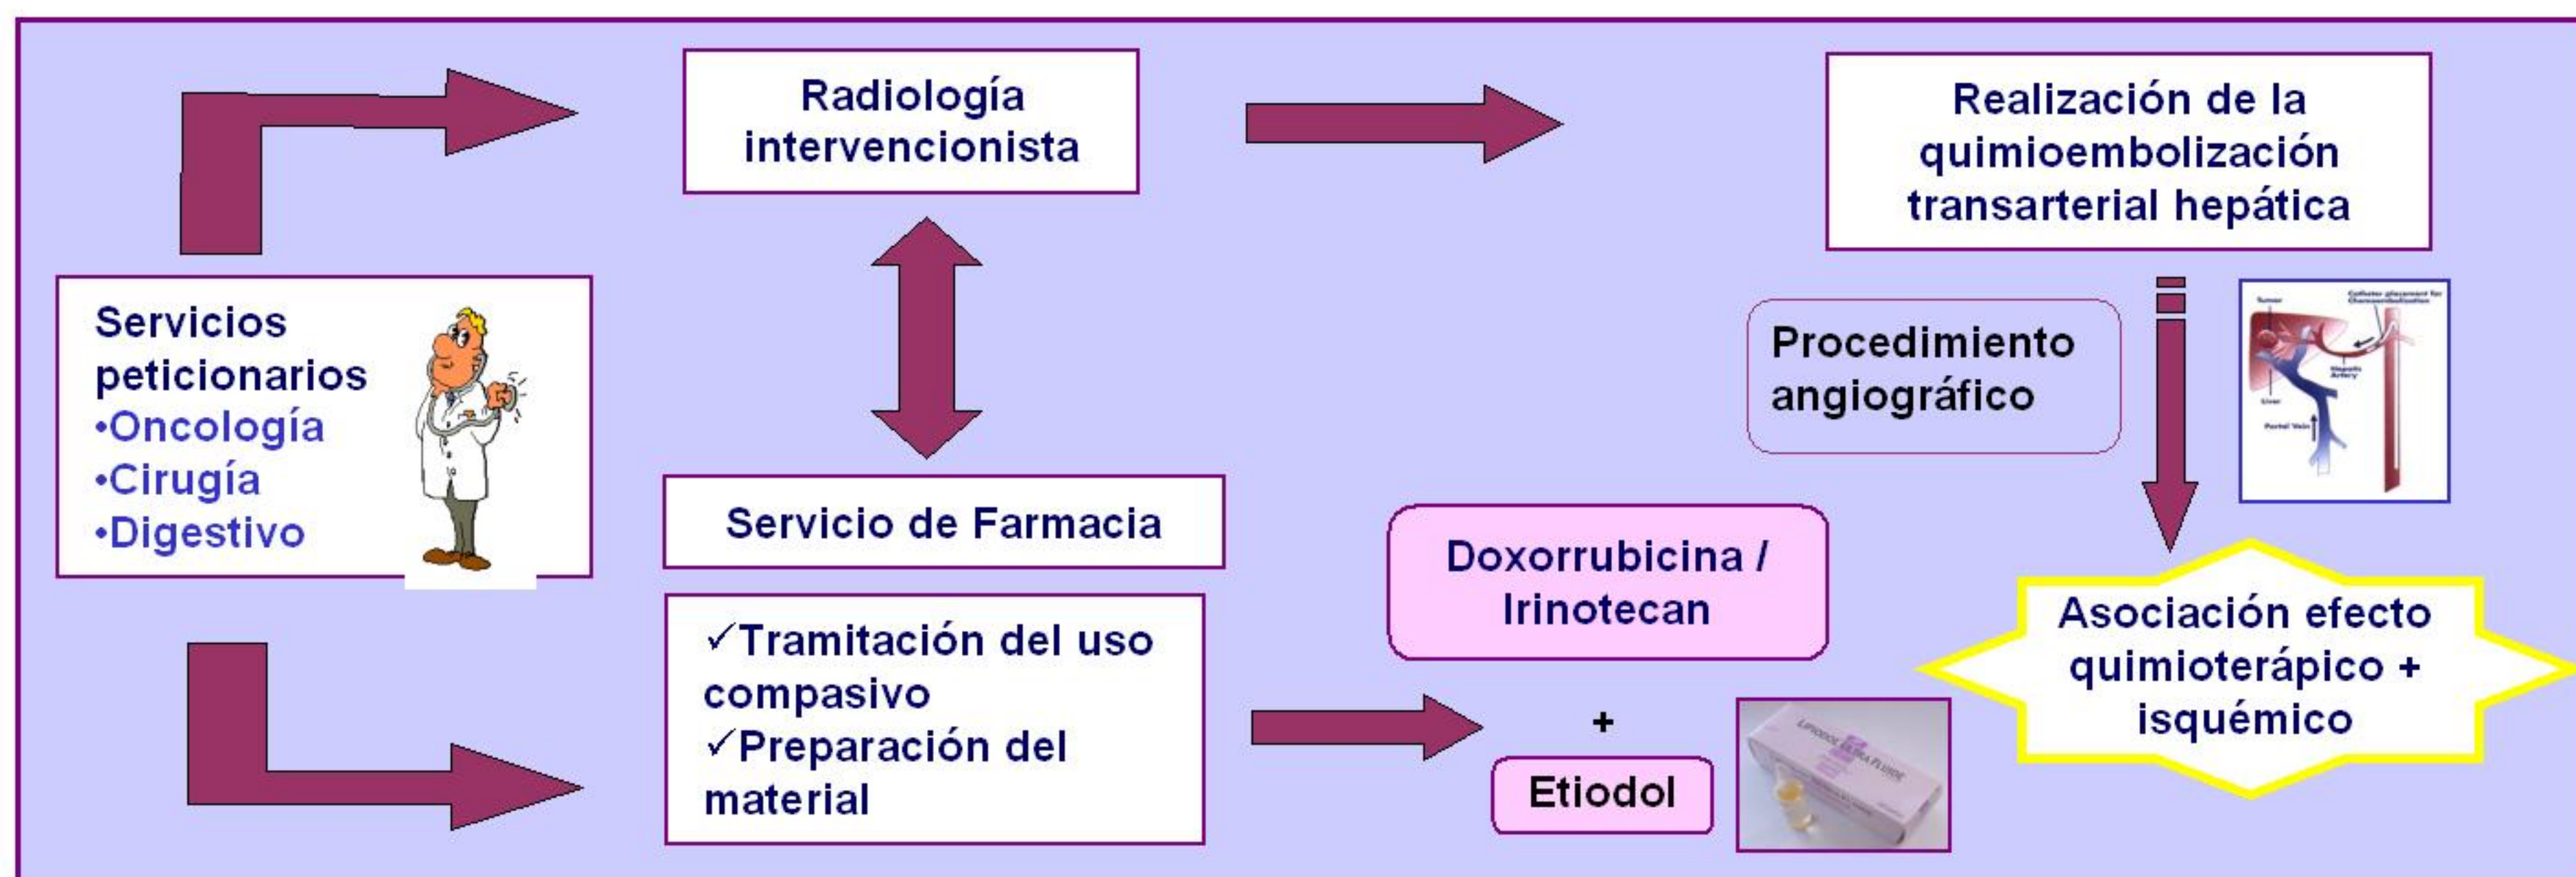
Radiología intervencionista

Realización de la quimioembolización transarterial hepática

Servicios peticionarios
•Oncología
•Cirugía
•Digestivo

Procedimiento angiográfico

Servicio de Farmacia

✓Tramitación del uso compasivo
✓Preparación del material

Doxorrubicina / Irinotecan

+

Etiodol

Asociación efecto quimioterápico + isquémico